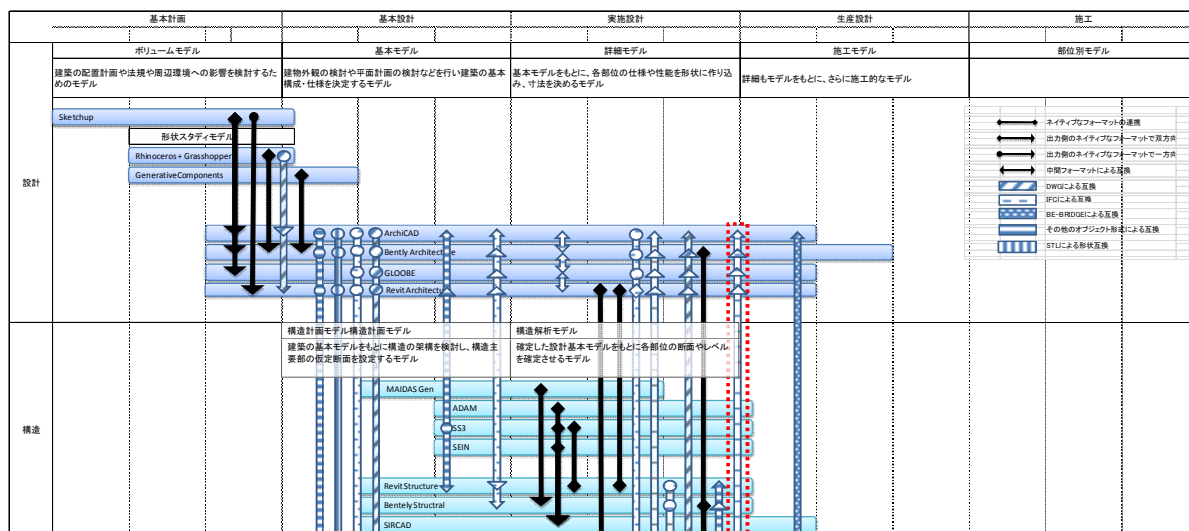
| 基本計画 | 基本設計 | 実施設計 | 生産設計 | 施工 |
|---|---|---|---|---|
| ボリュームモデル | 基本モデル | 詳細モデル | 施工モデル | 部位別モデル |
| 建築の配置計画や法規や周辺環境への影響を検討するためのモデル | 建物外観の検討や平面計画の検討などを行い建築の基本構成・仕様を決定するモデル | 基本モデルをもとに、各部位の仕様や性能を形状に作り込み、寸法を決めるモデル | 詳細もモデルをもとに、さらに施工的なモデル | |

設計

Sketchup

形状スタディモデル

Rhinoceros + Grasshopper

GenerativeComponents

ArchiCAD

Bently Architecture

GLOOBE

Revit Architecture

ネイティブなフォーマットの連携

出力側のネイティブなフォーマットで双方向

出力側のネイティブなフォーマットで一方向

中間フォーマットによる互換

DWGによる互換

IFCによる互換

BE-BRIDGEによる互換

その他のオブジェクト形式による互換

STLによる形状互換

構造

構造計画モデル構造計画モデル

建築の基本モデルをもとに構造の架構を検討し、構造主要部の仮定断面を設定するモデル

構造解析モデル

確定した設計基本モデルをもとに各部位の断面やレベルを確定させるモデル

MAIDAS Gen

ADAM

SS3

SEIN

Revit Structure

Bentely Structral

SIRCAD